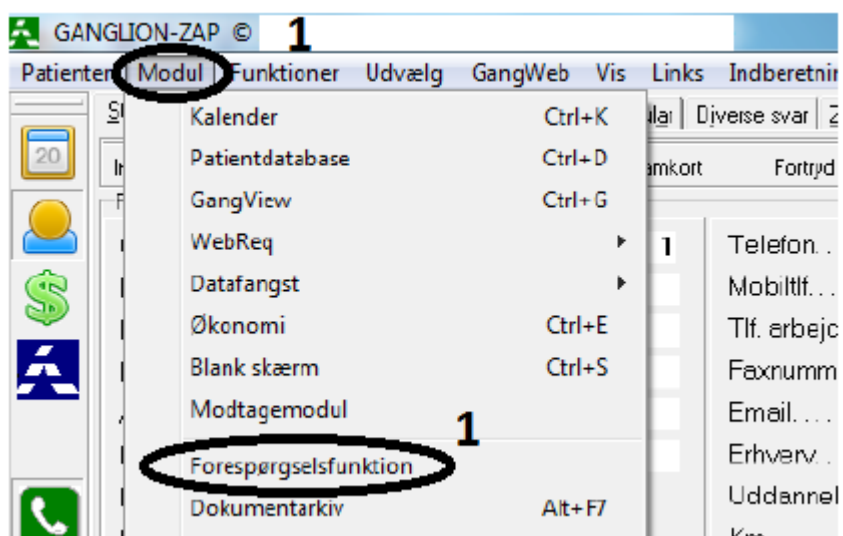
GANGLION-ZAP © 1

Patienter Modul Funktioner Udvælg GangWeb Vis Links Indberetnir

St lar Diverse svar Z

20

Ir amkort Fortryd

F

Kalender Ctrl+K
Patientdatabase Ctrl+D
GangView Ctrl+G
WebReq
Datafangst
Økonomi Ctrl+E
Blank skærm Ctrl+S
Modtagemodul
1
Forespørgselsfunktion
Dokumentarkiv Alt+F7

1

Telefon. .
Mobiltlf. . .
Tlf. arbejc
Faxnumm
Email. . . .
Erhverv. .
Uddannel
Km